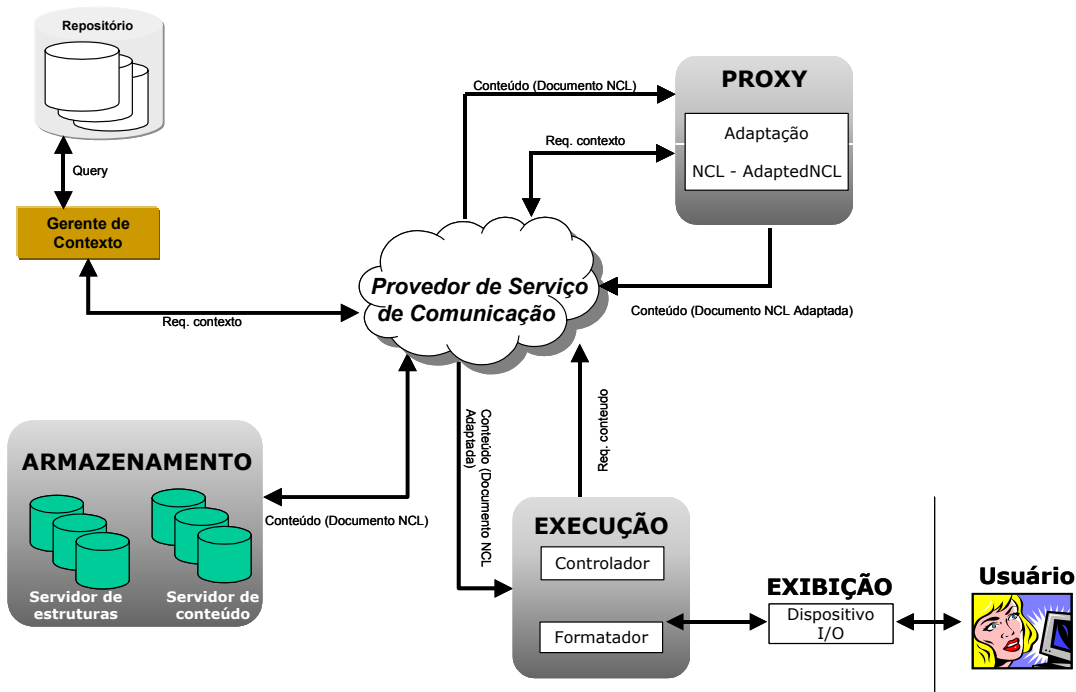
Repositório

Query

Gerente de Contexto

Conteúdo (Documento NCL)

PROXY

Adaptação

NCL - AdaptedNCL

Req. contexto

Provedor de Serviço de Comunicação

Req. contexto

Conteúdo (Documento NCL Adaptada)

Conteúdo (Documento NCL Adaptada)

Req. conteudo

ARMAZENAMENTO

Servidor de estruturas

Servidor de conteúdo

Conteúdo (Documento NCL)

EXECUÇÃO

Controlador

Formatador

EXIBIÇÃO

Dispositivo I/O

Usuário